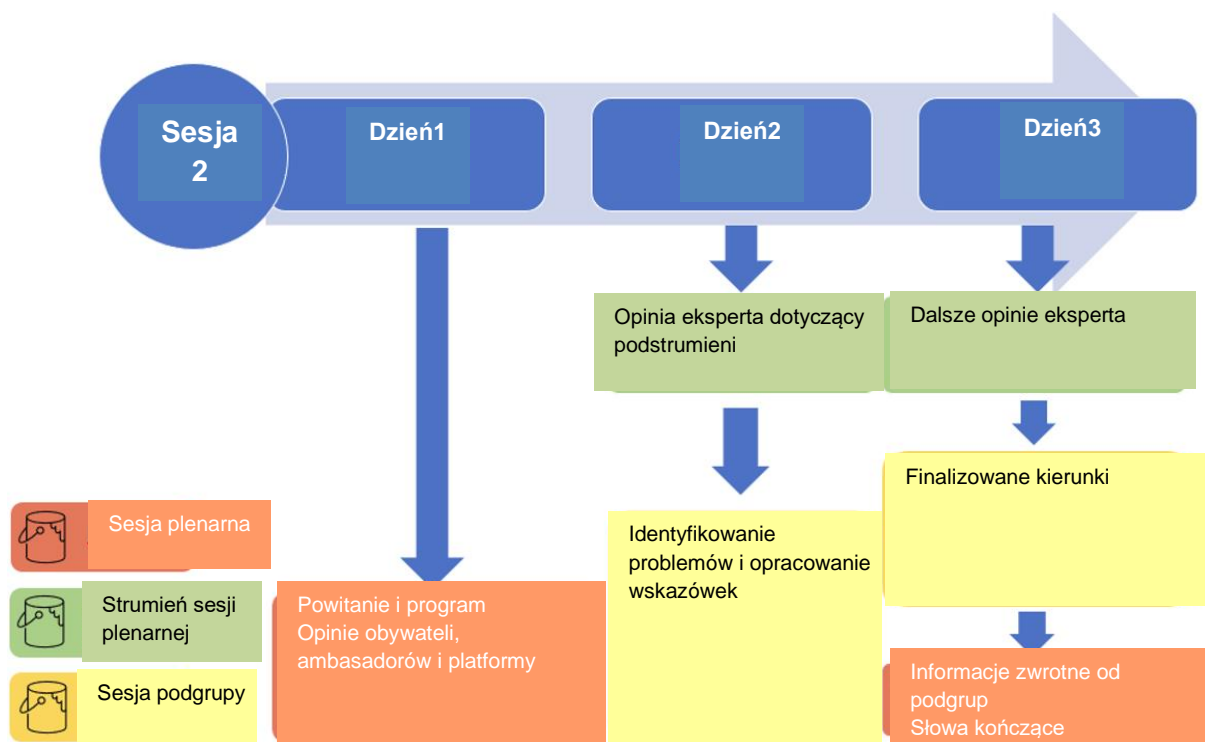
Sesja 2

Dzień1

Dzień2

Dzień3

Opinia eksperta dotyczący podstrumieni

Dalsze opinie eksperta

Finalizowane kierunki

Identyfikowanie problemów i opracowanie wskazówek

Sesja plenarna

Strumień sesji plenarnej

Sesja podgrupy

Powitanie i program
Opinie obywateli, ambasadorów i platformy

Informacje zwrotne od podgrup
Słowa kończące